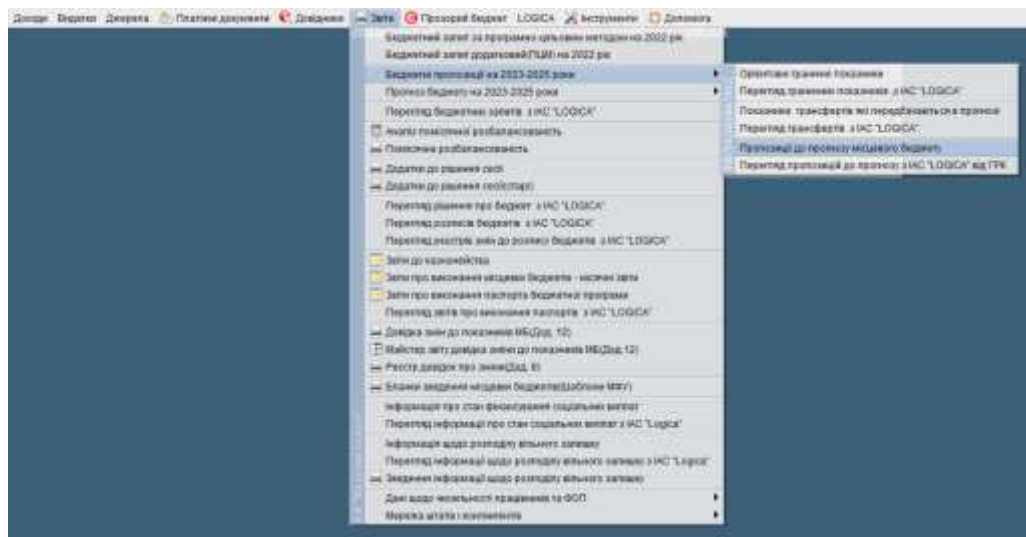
Доходи Видатки Джерела Платіжні документи Довідники Звіти Прозорий бюджет LOGICA Інструменти Допомога

Бюджетний запит за програмно-цільовим методом на 2022 рік
Бюджетний запит розпорядника(ПЦМ) на 2022 рік
Бюджетні пропозиції на 2023-2025 роки
Прогноз бюджету на 2023-2025 роки
Перегляд бюджетних запитів з ІАС "LOGICA"
Аналіз помісячної розбалансованості
Помісячна розбалансованість
Додатки до рішення (сесії)
Додатки до рішення (сесії)(старі)
Перегляд рішення про бюджет з ІАС "LOGICA"
Перегляд розпису бюджетів з ІАС "LOGICA"
Перегляд реєстрів змін до розпису бюджетів з ІАС "LOGICA"
Звіти до казначейства
Звіти про виконання місцевих бюджетів - місячні звіти
Звіти про виконання паспорта бюджетної програми
Перегляд звітів про виконання паспорта з ІАС "LOGICA"
Довідка змін до показників МБ(Дод. 12)
Майстер звіту довідка змін до показників МБ(Дод.12)
Реєстр довідок про зміни(Дод. 8)
Бланки зведення місцевих бюджетів(шаблони МФУ)
Інформація про стан фінансування соціальних виплат
Перегляд інформації про стан соціальних виплат з ІАС "Logica"
Інформація щодо розподілу вільного залишку
Перегляд інформації щодо розподілу вільного залишку з ІАС "Logica"
Зведення інформації щодо розподілу вільного залишку
Дані щодо чисельності працівників та ФОП
Мережа штатів і контингентів

Орієнтовні граничні показники
Перегляд граничних показників з ІАС "LOGICA"
Показники трансфертів, які передбачаються в прогнозі
Перегляд трансфертів з ІАС "LOGICA"
Пропозиції до прогнозу місцевого бюджету
Перегляд пропозицій до прогнозу з ІАС "LOGICA" від ГРК